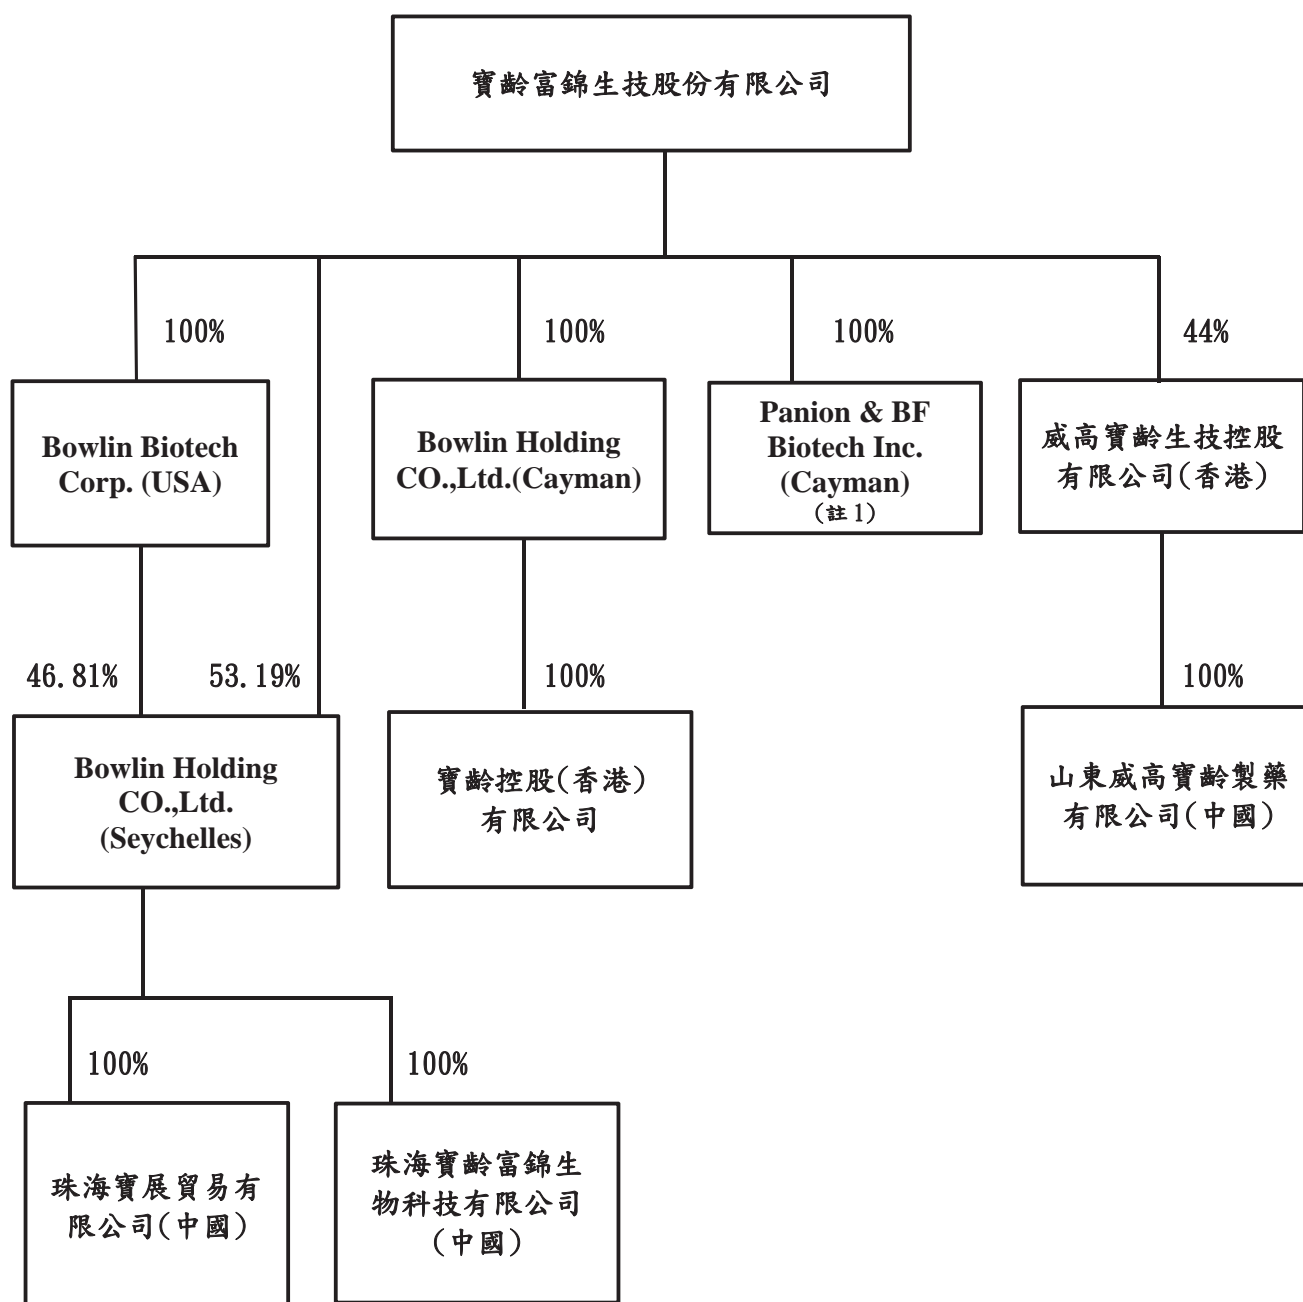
寶齡富錦生技股份有限公司

100%

Bowlin Biotech Corp. (USA)

100%

Bowlin Holding CO.,Ltd.(Cayman)

100%

Panion & BF Biotech Inc. (Cayman)
(註 1)

44%

威高寶齡生技控股有限公司(香港)

46.81%

53.19%

Bowlin Holding CO.,Ltd. (Seychelles)

100%

寶齡控股(香港)有限公司

100%

山東威高寶齡製藥有限公司(中國)

100%

珠海寶展貿易有限公司(中國)

100%

珠海寶齡富錦生物科技有限公司(中國)